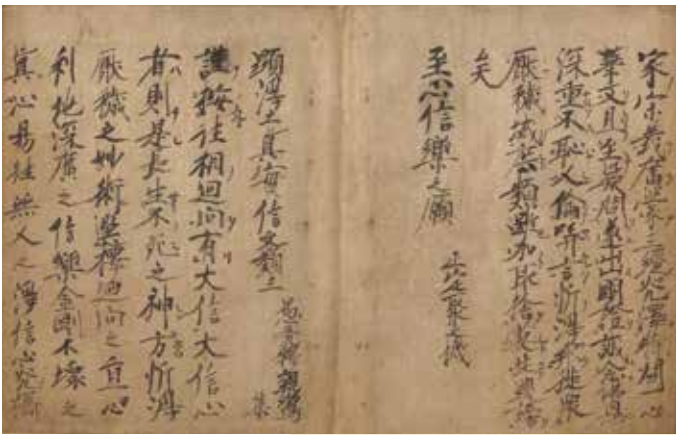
案此義意崇□究淨利心
華文則生最問拳出明經説念論
深重不恥又偏師言□淨者撰眾
厭穢忻淨□斯取□□此
矣

至心信樂之願

正定聚之機

顯淨土真實信文類三

愚禿釋親鸞集

謹按往相回向有大信大信心
者則是長生不死之神方忻淨
厭穢之妙術選擇回向之直心
利他深廣之信樂金剛不壞之
真心易往無人之淨信心光攝